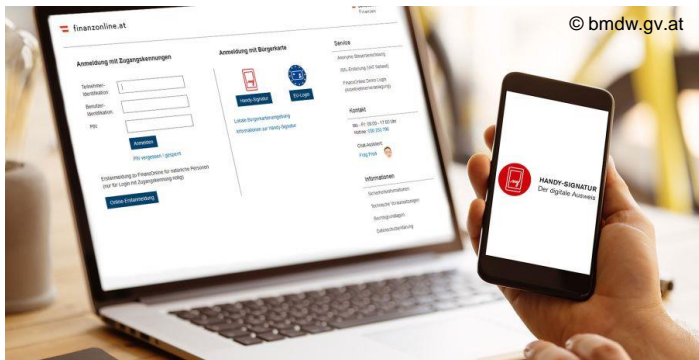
© bmdw.gv.at

finanzonline.at

Finanzen

Anmeldung mit Zugangskennungen

Teilnehmer-Identifikation

Benutzer-Identifikation

PIN

Anmelden

PIN vergessen / gesperrt

Erstanmeldung zu FinanzOnline für natürliche Personen (nur für Login mit Zugangskennung nötig)

Online-Erstanmeldung

Anmeldung mit Bürgerkarte

Handy-Signatur

EU-Login

Lokale Bürgerkartenumgebung

Informationen zur Handy-Signatur

Service

Anonyme Steuerberechnung

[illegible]

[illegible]

Kontakt

Mo. - Fr. 08:00 - 17:00 Uhr

Hotline: 050 233 790

Chat-Assistent

Frag Fred

Informationen

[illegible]

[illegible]

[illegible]

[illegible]

HANDY-SIGNATUR

Der digitale Ausweis